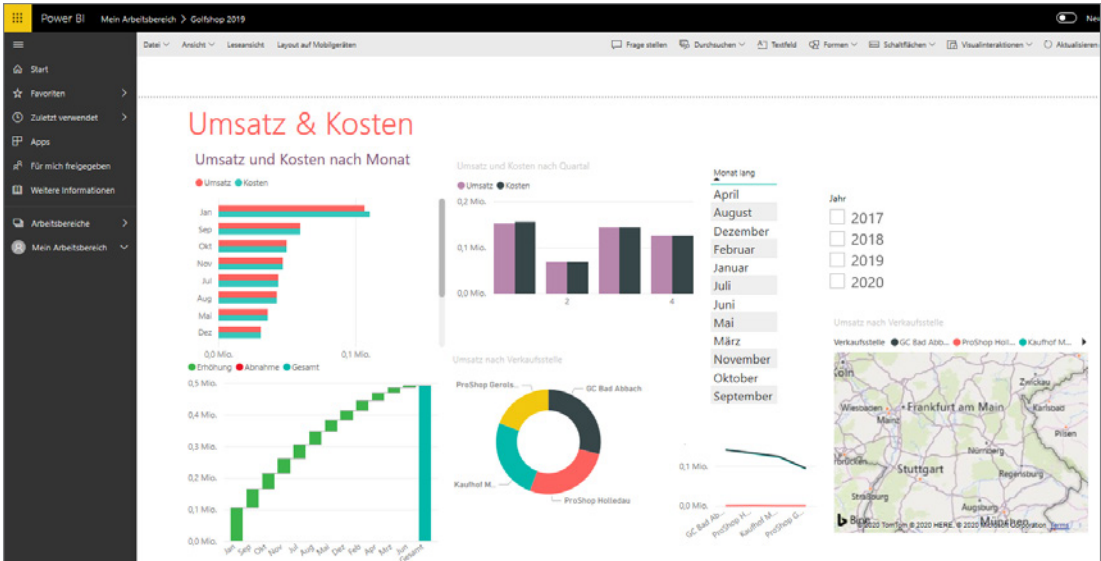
Power BI Mein Arbeitsbereich > Golfshop 2019

Datei Ansicht Leseansicht Layout auf Mobilgeräten

Frage stellen Durchsuchen Textfeld Formen Schaltflächen Visualinteraktionen Aktualisieren

Start
Favoriten
Zuletzt verwendet
Apps
Für mich freigegeben
Weitere Informationen
Arbeitsbereiche
Mein Arbeitsbereich

Umsatz & Kosten

Umsatz und Kosten nach Monat
Umsatz Kosten
Jan
Sep
Okt
Nov
Jul
Aug
Mai
Dez
0,0 Mio.
0,1 Mio.

Umsatz und Kosten nach Quartal
Umsatz Kosten
0,2 Mio.
0,1 Mio.
0,0 Mio.
2
4

Monat lang
April
August
Dezember
Februar
Januar
Juli
Juni
Mai
März
November
Oktober
September

Jahr
2017
2018
2019
2020

Erhöhung Abnahme Gesamt
0,5 Mio.
0,4 Mio.
0,3 Mio.
0,2 Mio.
0,1 Mio.
0,0 Mio.
Jan Sep Okt Nov Jul Aug Mai Dez Feb Apr Mrz Jun Gesamt

Umsatz nach Verkaufsstelle
ProShop Gerols...
GC Bad Abbach
Kaufhof M...
ProShop Holledau

0,1 Mio.
0,0 Mio.
GC Bad Ab... ProShop H... Kaufhof M... ProShop G...

Umsatz nach Verkaufsstelle
Verkaufsstelle GC Bad Abb... ProShop Hol... Kaufhof M...
Köln
Wiesbaden
Frankfurt am Main
Zwickau
Karlsbad
Mainz
Pilsen
Nürnberg
Regensburg
Stuttgart
Straubing
Bing
© 2020 TomTom © 2020 HERE, © 2020 Microsoft Corporation Terms
München